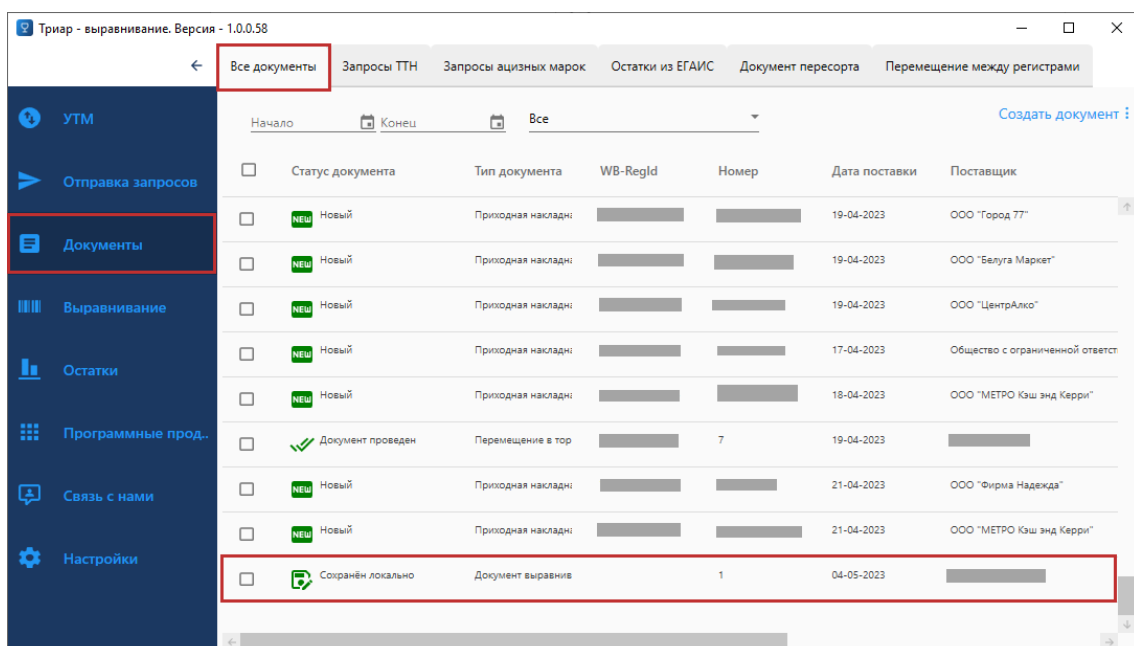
Триар - выравнивание. Версия - 1.0.0.58

Все документы | Запросы ТТН | Запросы акцизных марок | Остатки из ЕГАИС | Документ пересорта | Перемещение между регистрами

УТМ
Отправка запросов
Документы
Выравнивание
Остатки
Программные прод..
Связь с нами
Настройки

Начало | Конец | Все

Создать документ

| | Статус документа | Тип документа | WB-RegId | Номер | Дата поставки | Поставщик |
|---|---|---|---|---|---|---|
| | NEW Новый | Приходная накладна | | | 19-04-2023 | ООО "Город 77" |
| | NEW Новый | Приходная накладна | | | 19-04-2023 | ООО "Белуга Маркет" |
| | NEW Новый | Приходная накладна | | | 19-04-2023 | ООО "ЦентрАлко" |
| | NEW Новый | Приходная накладна | | | 17-04-2023 | Общество с ограниченной ответст |
| | NEW Новый | Приходная накладна | | | 18-04-2023 | ООО "МЕТРО Кэш энд Керри" |
| | Документ проведен | Перемещение в тор | | 7 | 19-04-2023 | |
| | NEW Новый | Приходная накладна | | | 21-04-2023 | ООО "Фирма Надежда" |
| | NEW Новый | Приходная накладна | | | 21-04-2023 | ООО "МЕТРО Кэш энд Керри" |
| | Сохранён локально | Документ выравнив | | 1 | 04-05-2023 | |